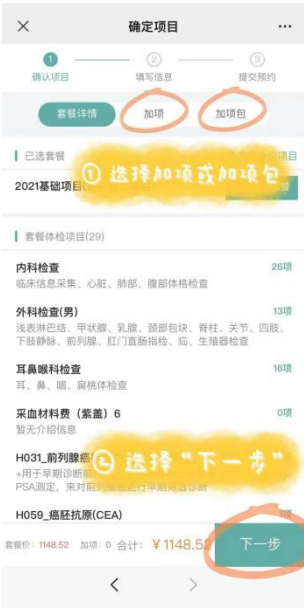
×
确定项目
···

1 确认项目
2 填写信息
3 提交预约

套餐详情
加项
加项包

已选套餐
1项目
2021基础项目
① 选择加项或加项包

套餐体检项目(29)

内科检查
26项
临床信息采集、心脏、肺部、腹部体格检查

外科检查(男)
13项
浅表淋巴结、甲状腺、乳腺、颈部包块、脊柱、关节、四肢、下肢静脉、前列腺、肛门直肠指检、疝、生殖器检查

耳鼻喉科检查
16项
耳、鼻、咽、扁桃体检查

采血材料费（紫盖）6
0项
暂无介绍信息

H031_前列腺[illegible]
+用于早期诊断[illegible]
PSA测定，来对前列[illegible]
② 选择"下一步"

H059_癌胚抗原(CEA)

套餐价：1148.52 加项：0 合计：¥1148.52
下一步

<
>